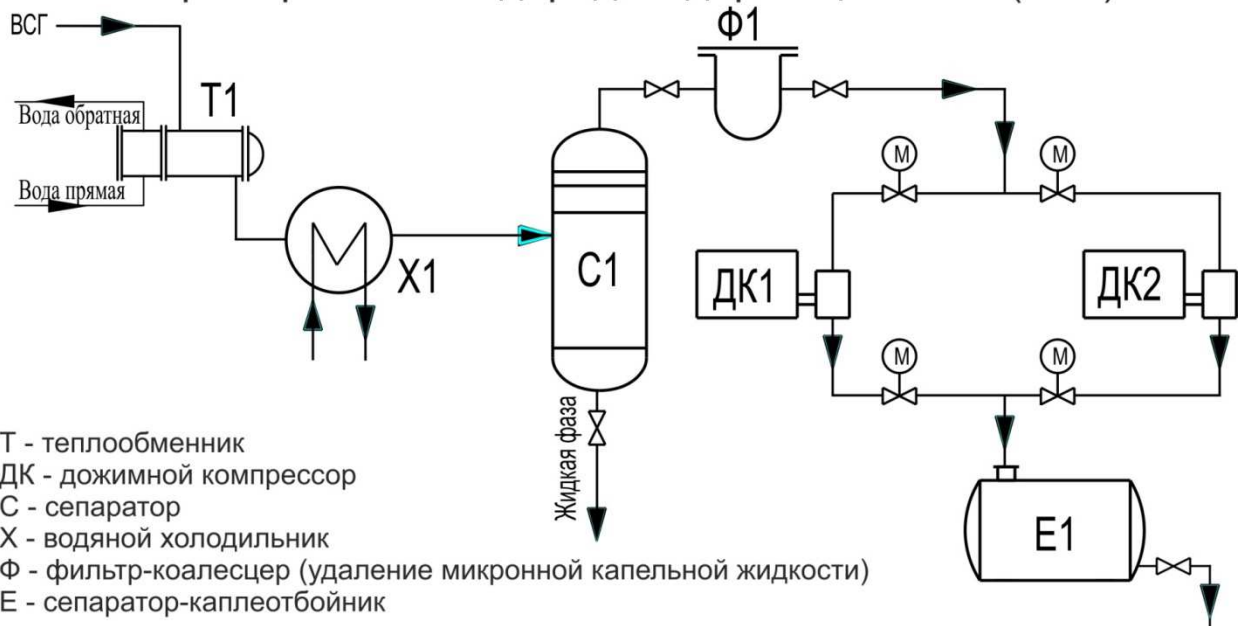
ВСГ

Ф1

Т1

Вода обратная

Вода прямая

М

М

Х1

С1

ДК1

ДК2

М

М

Жидкая фаза

Е1

Т - теплообменник
ДК - дожимной компрессор
С - сепаратор
Х - водяной холодильник
Ф - фильтр-коалесцер (удаление микронной капельной жидкости)
Е - сепаратор-каплеотбойник